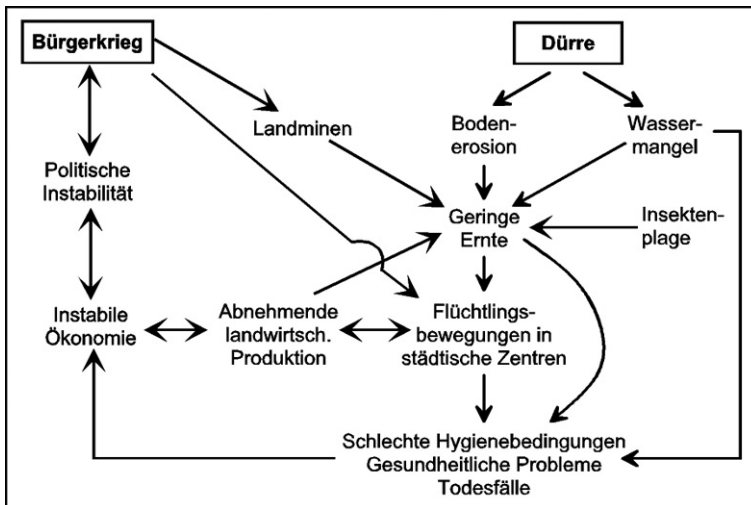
Bürgerkrieg

Dürre

Landminen

Bodenerosion

Wassermangel

Politische Instabilität

Geringe Ernte

Insektenplage

Instabile Ökonomie

Abnehmende landwirtsch. Produktion

Flüchtlingsbewegungen in städtische Zentren

Schlechte Hygienebedingungen
Gesundheitliche Probleme
Todesfälle